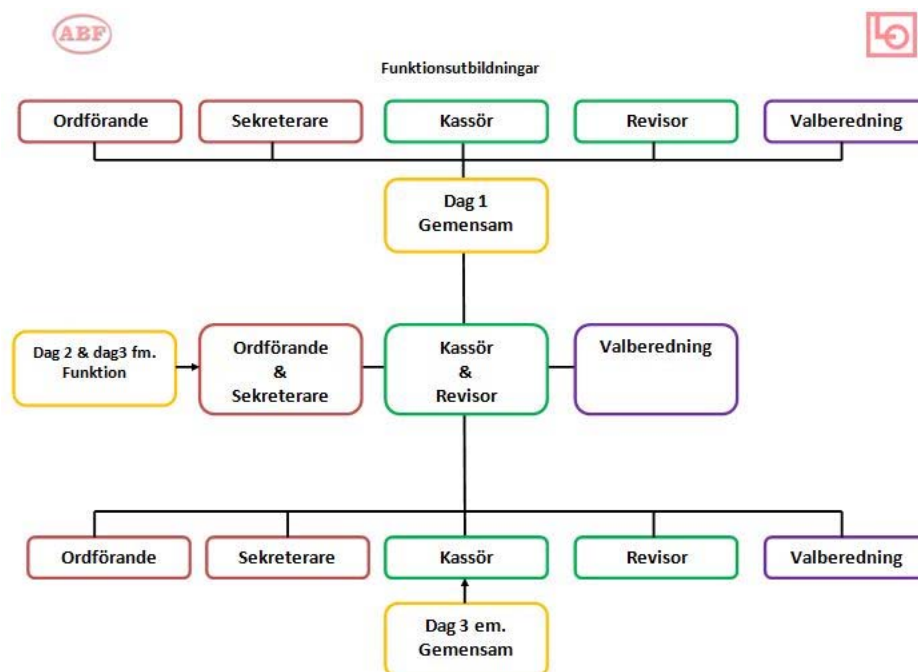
ABF

Funktionsutbildningar

Ordförande

Sekreterare

Kassör

Revisor

Valberedning

Dag 1
Gemensam

Dag 2 & dag3 fm.
Funktion

Ordförande
&
Sekreterare

Kassör
&
Revisor

Valberedning

Ordförande

Sekreterare

Kassör

Revisor

Valberedning

Dag 3 em.
Gemensam